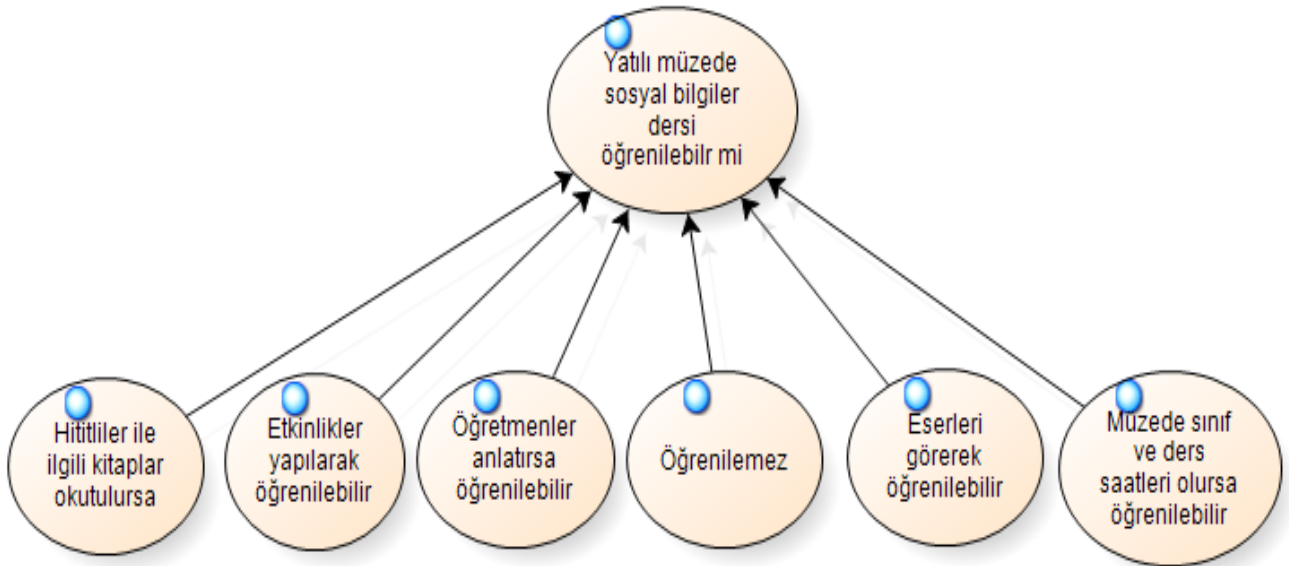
Yatılı müzede sosyal bilgiler dersi öğrenilebilr mi

Hititliler ile ilgili kitaplar okutulursa

Etkinlikler yapılarak öğrenilebilir

Öğretmenler anlatırsa öğrenilebilir

Öğrenilemez

Eserleri görerek öğrenilebilir

Müzede sınıf ve ders saatleri olursa öğrenilebilir